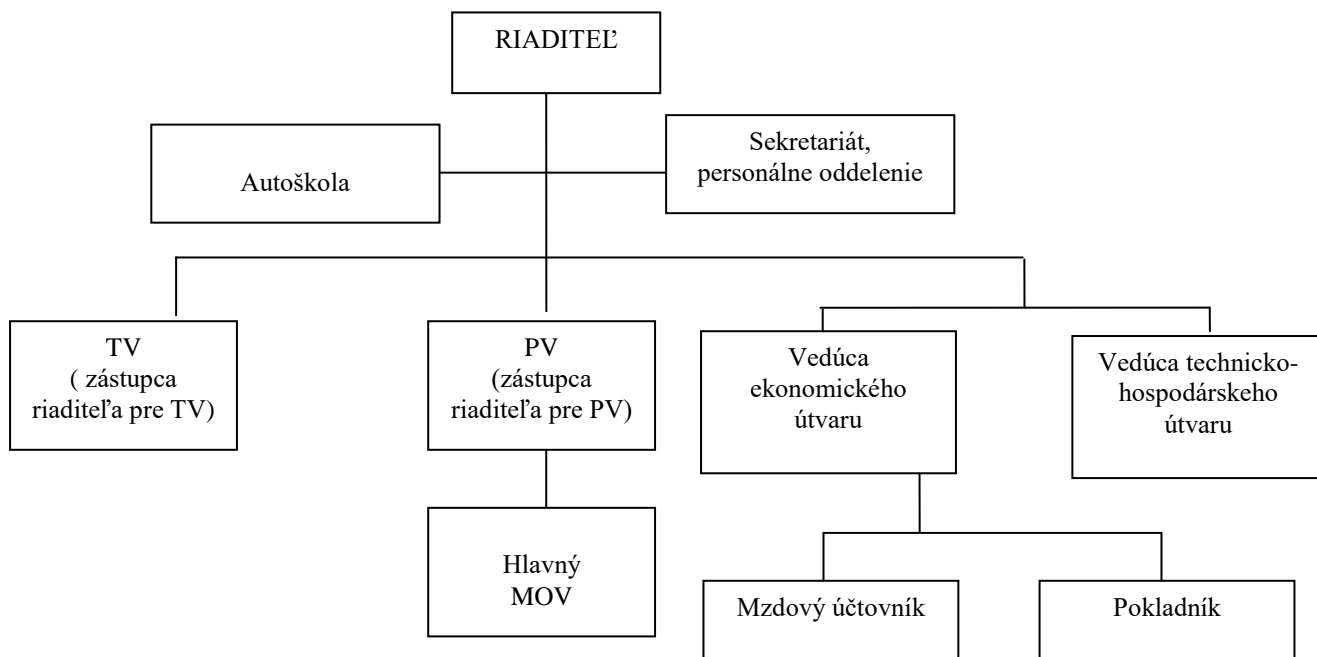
RIADITEĽ

Autoškola

Sekretariát, personálne oddelenie

TV ( zástupca riaditeľa pre TV)

PV (zástupca riaditeľa pre PV)

Vedúca ekonomického útvaru

Vedúca technicko-hospodárskeho útvaru

Hlavný MOV

Mzdový účtovník

Pokladník